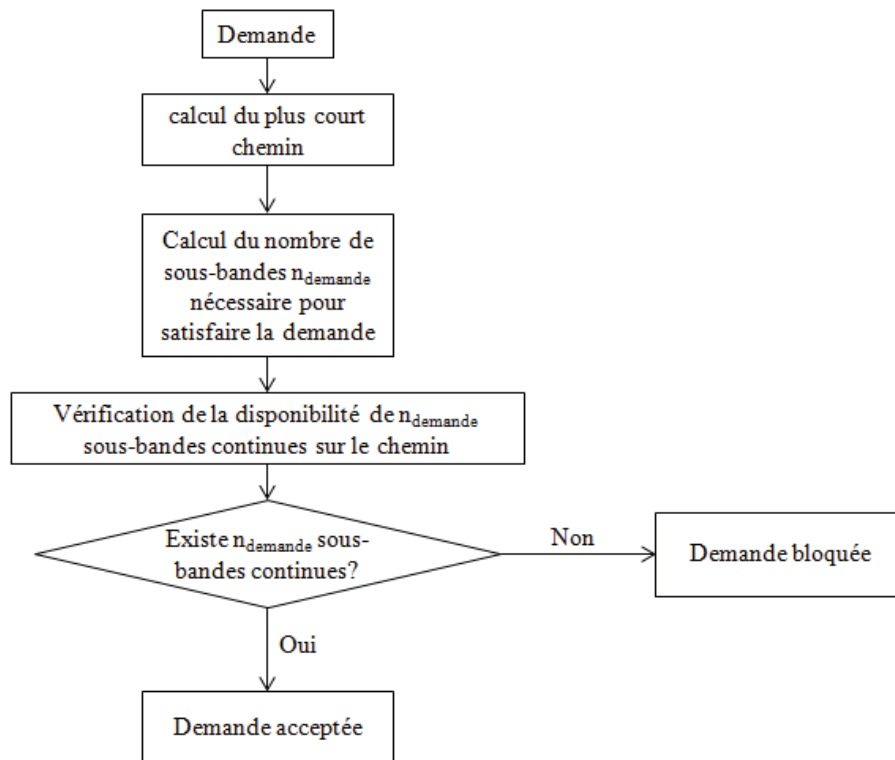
Demande

calcul du plus court chemin

Calcul du nombre de sous-bandes $n_{demande}$ nécessaire pour satisfaire la demande

Vérification de la disponibilité de $n_{demande}$ sous-bandes continues sur le chemin

Existe $n_{demande}$ sous-bandes continues?

Non

Demande bloquée

Oui

Demande acceptée